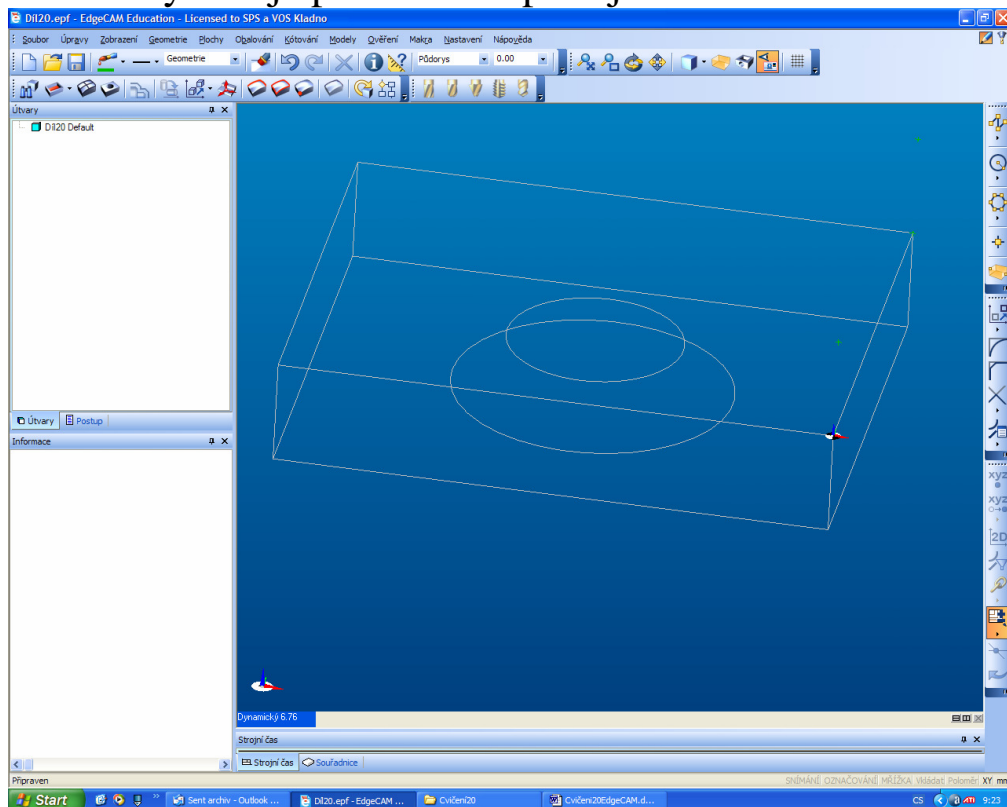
Díl20.epf - EdgeCAM Education - Licensed to SPS a VOS Kladno

Soubor Úpravy Zobrazení Geometrie Plochy Obalování Kótování Modely Ověření Makra Nastavení Nápověda

Geometrie

Půdorys

0.00

Útvary

Díl20 Default

Útvary Postup

Informace

Dynamický 6.76

Strojní čas

Strojní čas Souřadnice

Připraven

SNÍMÁNÍ OZNAČOVÁNÍ MŘÍŽKA Vkládat Poloměr XY mm

Start

Sent archiv - Outlook ...

Díl20.epf - EdgeCAM ...

Cvičení20

Cvičeni20EdgeCAM.d...

CS 9:22